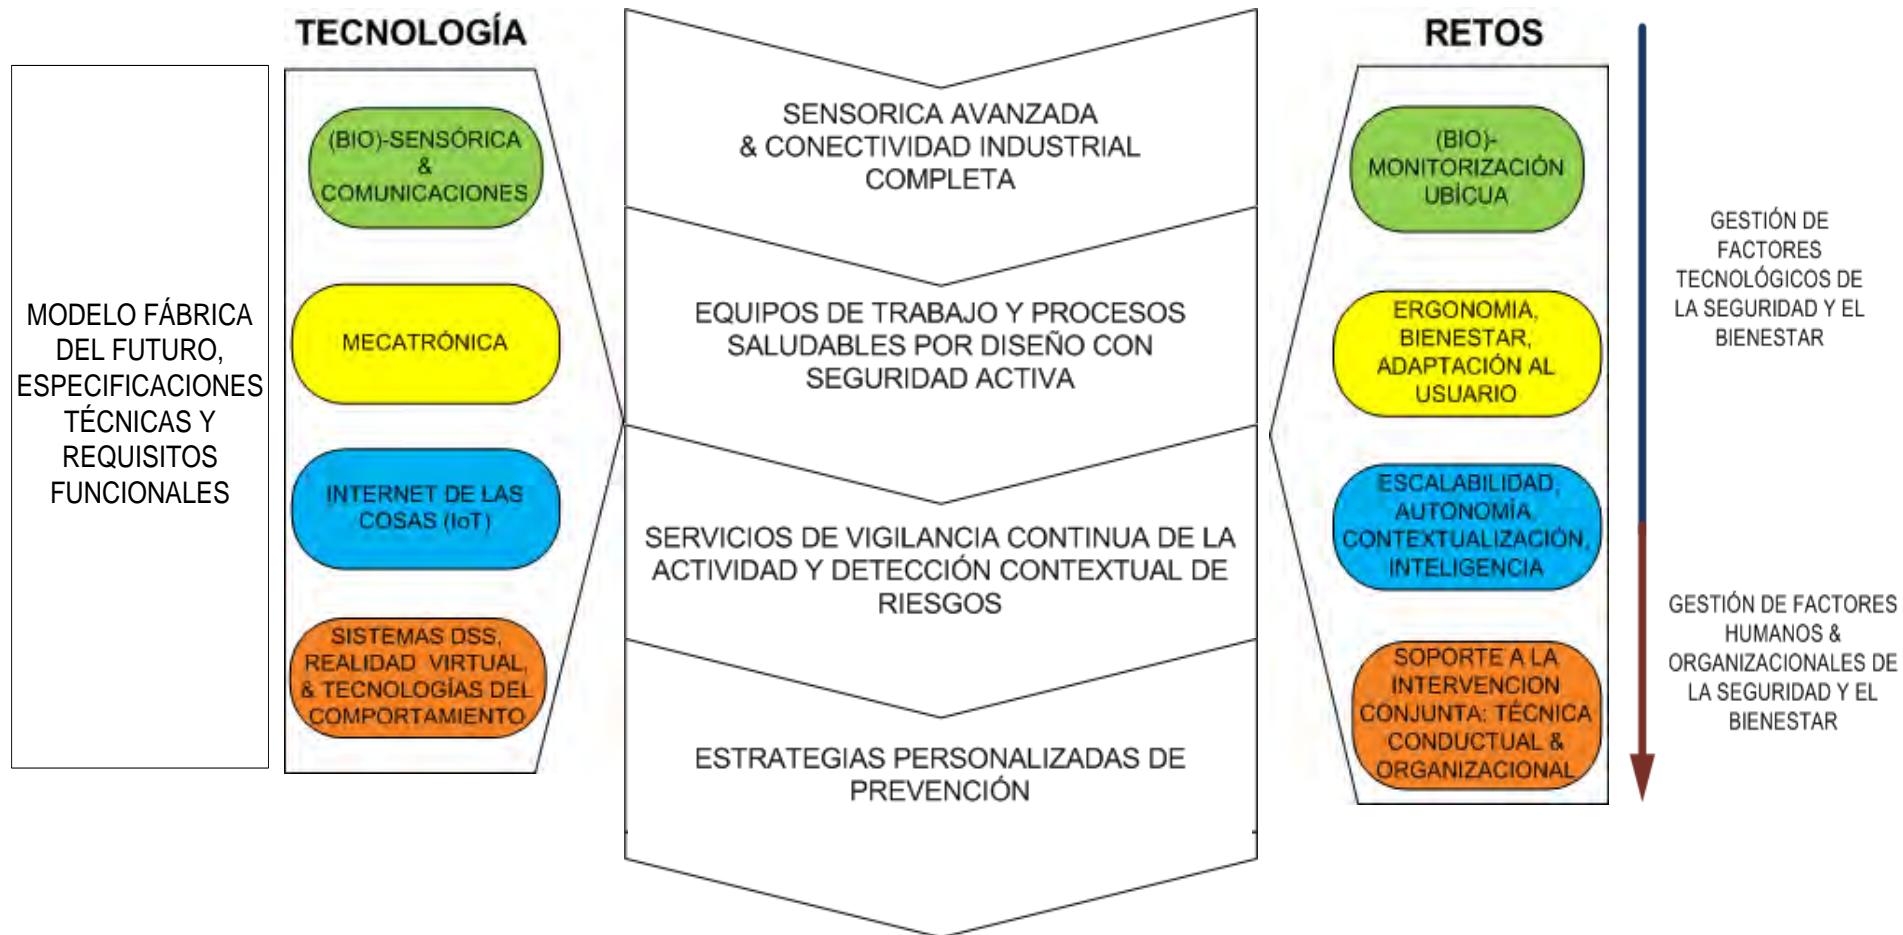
MODELO FÁBRICA DEL FUTURO, ESPECIFICACIONES TÉCNICAS Y REQUISITOS FUNCIONALES

TECNOLOGÍA

(BIO)-SENSÓRICA & COMUNICACIONES

MECATRÓNICA

INTERNET DE LAS COSAS (IoT)

SISTEMAS DSS, REALIDAD VIRTUAL, & TECNOLOGÍAS DEL COMPORTAMIENTO

SENSORICA AVANZADA & CONECTIVIDAD INDUSTRIAL COMPLETA

EQUIPOS DE TRABAJO Y PROCESOS SALUDABLES POR DISEÑO CON SEGURIDAD ACTIVA

SERVICIOS DE VIGILANCIA CONTINUA DE LA ACTIVIDAD Y DETECCIÓN CONTEXTUAL DE RIESGOS

ESTRATEGIAS PERSONALIZADAS DE PREVENCIÓN

RETOS

(BIO)-MONITORIZACIÓN UBÍCUA

ERGONOMIA, BIENESTAR, ADAPTACIÓN AL USUARIO

ESCALABILIDAD, AUTONOMÍA, CONTEXTUALIZACIÓN, INTELIGENCIA

SOPORTE A LA INTERVENCION CONJUNTA: TÉCNICA CONDUCTUAL & ORGANIZACIONAL

GESTIÓN DE FACTORES TECNOLÓGICOS DE LA SEGURIDAD Y EL BIENESTAR

GESTIÓN DE FACTORES HUMANOS & ORGANIZACIONALES DE LA SEGURIDAD Y EL BIENESTAR